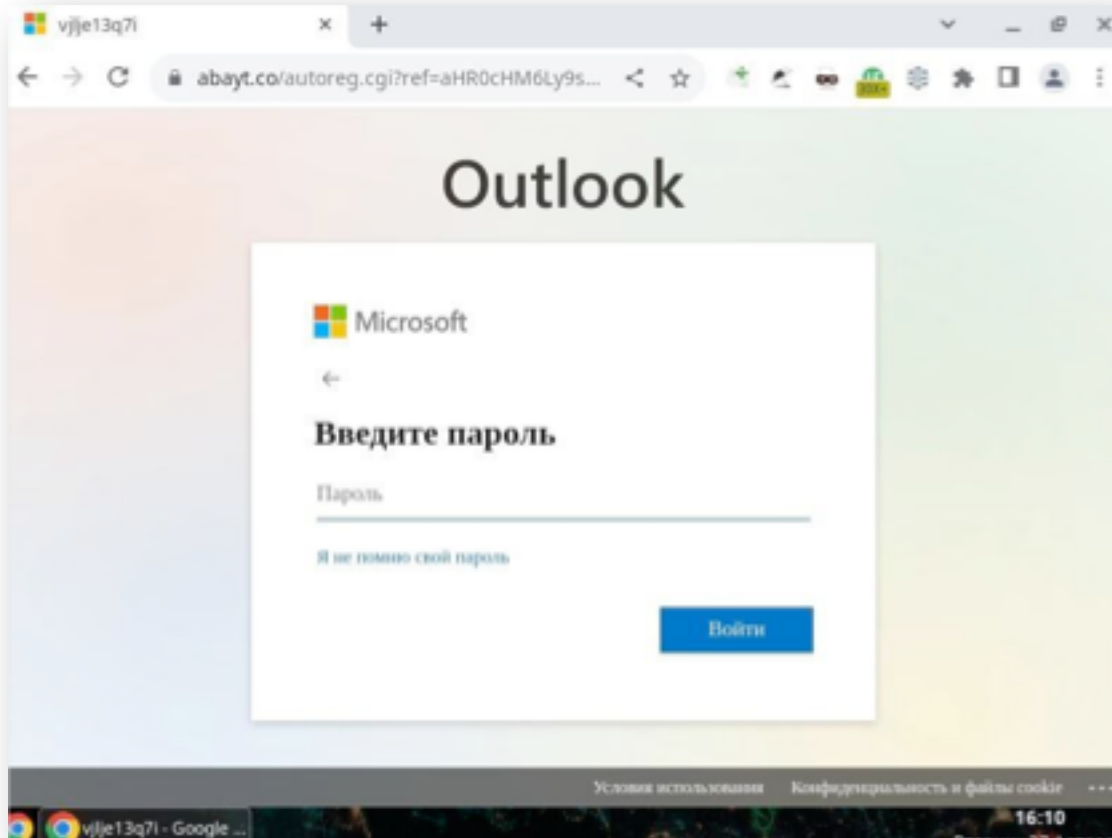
vjlje13q7i
×
+

abayt.co/autoreg.cgi?ref=aHR0cHM6Ly9s...

Outlook

Microsoft

←

Введите пароль

Пароль

Я не помню свой пароль

Войти

Условия использования
Конфиденциальность и файлы cookie
...

vjlje13q7i - Google ...

16:10